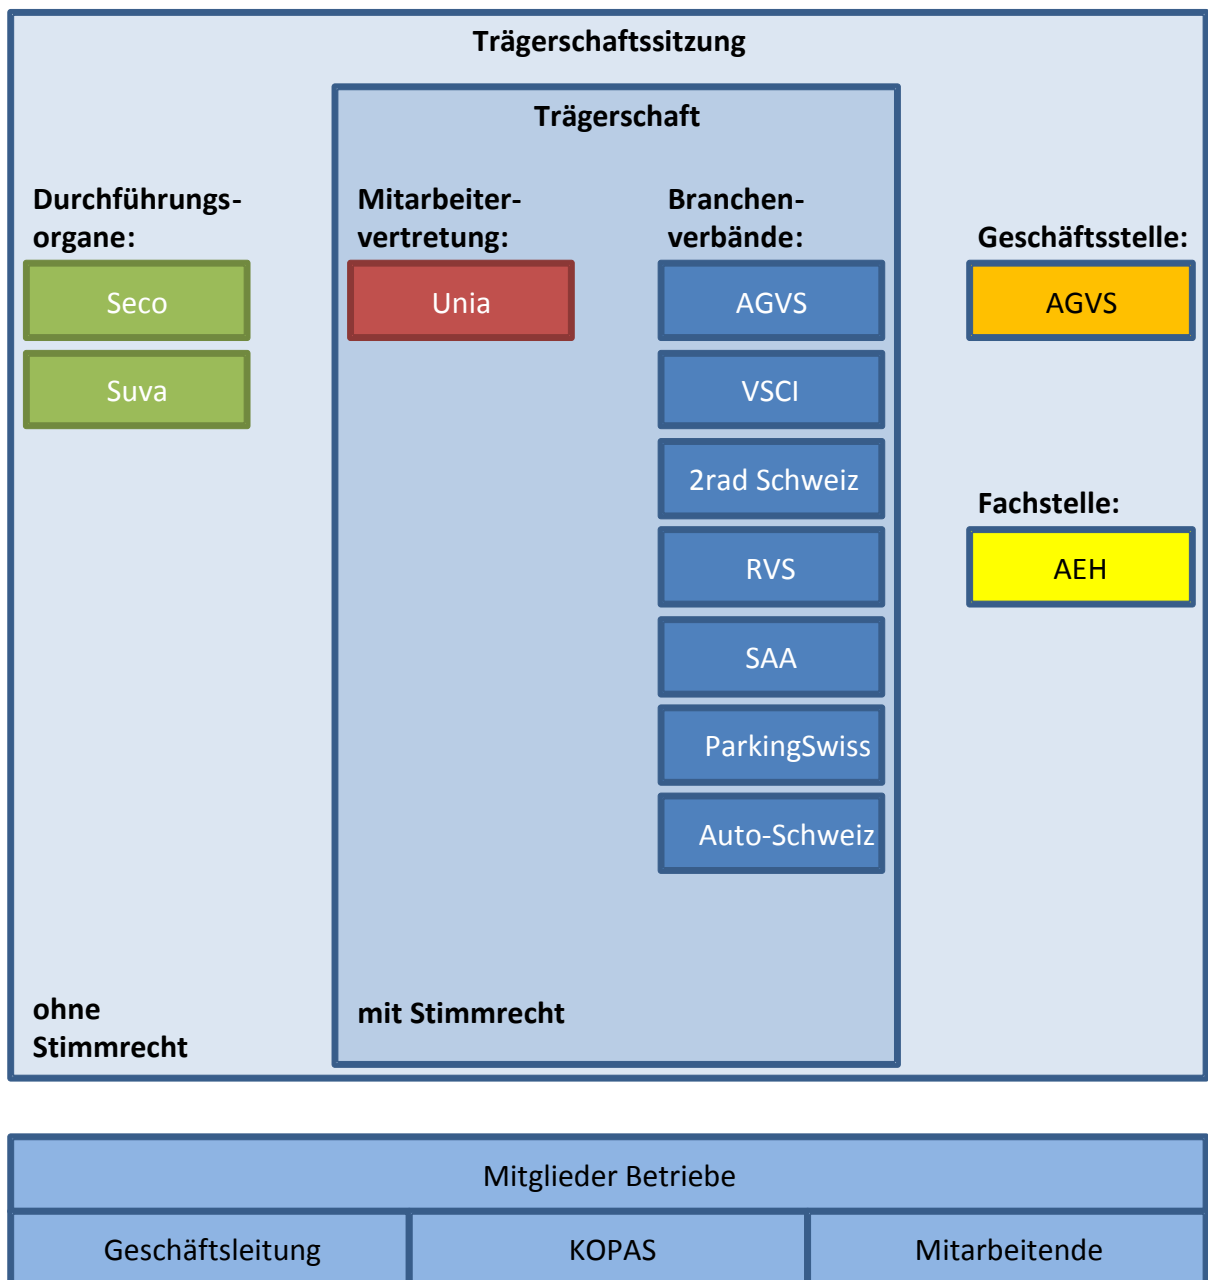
Trägerschaftssitzung

Trägerschaft

Durchführungsorgane:

Seco

Suva

Mitarbeitervertretung:

Unia

Branchenverbände:

AGVS

VSCI

2rad Schweiz

RVS

SAA

ParkingSwiss

Auto-Schweiz

Geschäftsstelle:

AGVS

Fachstelle:

AEH

ohne Stimmrecht

mit Stimmrecht

Mitglieder Betriebe

Geschäftsleitung

KOPAS

Mitarbeitende